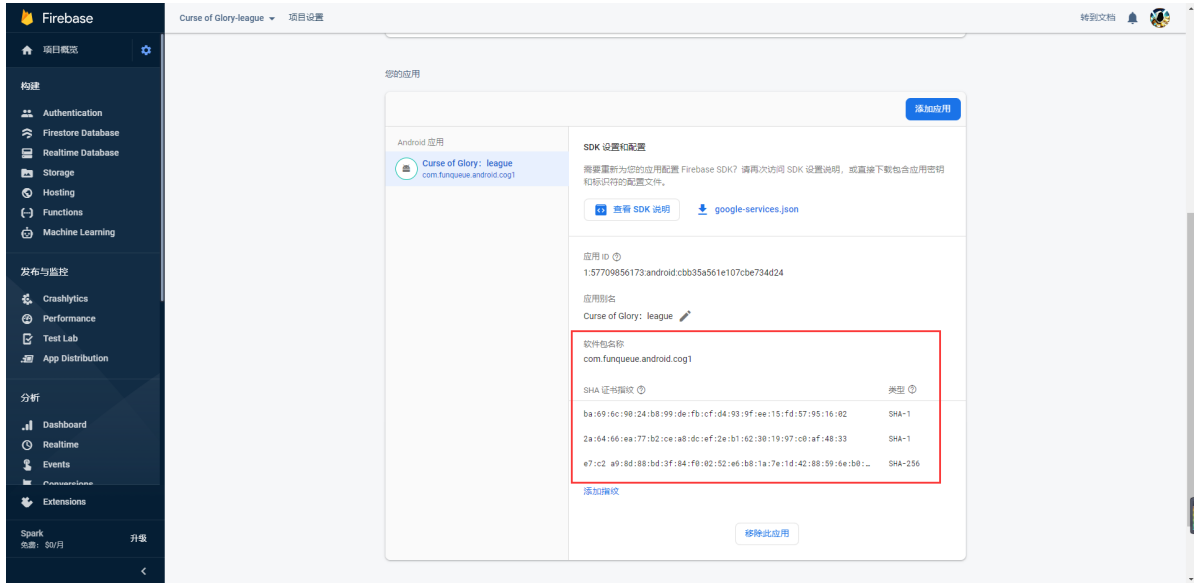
Firebase

项目概览

构建

Authentication
Firestore Database
Realtime Database
Storage
Hosting
Functions
Machine Learning

发布与监控

Crashlytics
Performance
Test Lab
App Distribution

分析

Dashboard
Realtime
Events
Conversions

Extensions

Spark
免费：$0/月
升级

Curse of Glory-league 项目设置

转到文档

您的应用

添加应用

Android 应用

Curse of Glory：league
com.funqueue.android.cog1

SDK 设置和配置

需要重新为您的应用配置 Firebase SDK？请再次访问 SDK 设置说明，或直接下载包含应用密钥和标识符的配置文件。

查看 SDK 说明
google-services.json

应用 ID
1:57709856173:android:cbb35a561e107cbe734d24

应用别名
Curse of Glory：league

软件包名称
com.funqueue.android.cog1

| SHA 证书指纹 | 类型 |
|---|---|
| ba:69:6c:90:24:b8:99:de:fb:cf:d4:93:9f:ee:15:fd:57:95:16:02 | SHA-1 |
| 2a:64:66:ea:77:b2:ce:a8:dc:ef:2e:b1:62:30:19:97:c0:af:48:33 | SHA-1 |
| e7:c2 a9:8d:88:bd:3f:84:f0:02:52:e6:b8:1a:7e:1d:42:88:59:6e:b0:... | SHA-256 |

添加指纹

移除此应用